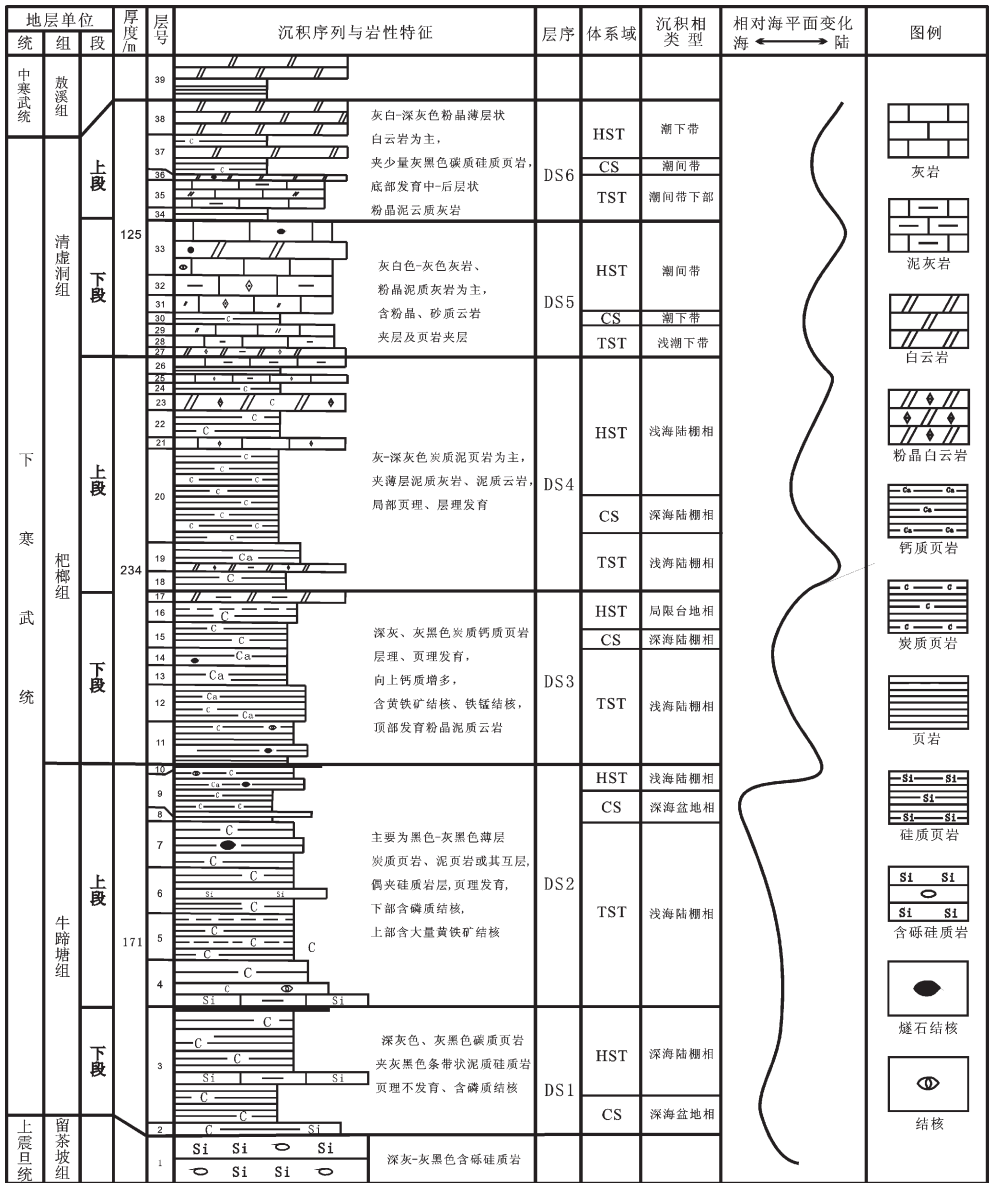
| 地层单位 统 | 组 | 段 | 厚度/m | 层号 | 沉积序列与岩性特征 | 层序 | 体系域 | 沉积相类型 | 相对海平面变化 海 ⟷ 陆 | 图例 |
|---|---|---|---|---|---|---|---|---|---|---|
| 中寒武统 | 敖溪组 | | | 39 | | | | | | |
| 下寒武统 | 清虚洞组 | 上段 | 125 | 38–34 | 灰白-深灰色粉晶薄层状白云岩为主，夹少量灰黑色碳质硅质页岩，底部发育中-后层状粉晶泥云质灰岩 | DS6 | HST / CS / TST | 潮下带 / 潮间带 / 潮间带下部 | | 灰岩 |
| | | 下段 | | 33–27 | 灰白色-灰色灰岩、粉晶泥质灰岩为主，含粉晶、砂质云岩夹层及页岩夹层 | DS5 | HST / CS / TST | 潮间带 / 潮下带 / 浅潮下带 | | 泥灰岩 白云岩 |
| | 杷榔组 | 上段 | 234 | 26–18 | 灰-深灰色炭质泥页岩为主，夹薄层泥质灰岩、泥质云岩，局部页理、层理发育 | DS4 | HST / CS / TST | 浅海陆棚相 / 深海陆棚相 / 浅海陆棚相 | | 粉晶白云岩 钙质页岩 |
| | | 下段 | | 17–11 | 深灰、灰黑色炭质钙质页岩层理、页理发育，向上钙质增多，含黄铁矿结核、铁锰结核，顶部发育粉晶泥质云岩 | DS3 | HST / CS / TST | 局限台地相 / 深海陆棚相 / 浅海陆棚相 | | 炭质页岩 页岩 |
| | 牛蹄塘组 | 上段 | 171 | 10–4 | 主要为黑色-灰黑色薄层炭质页岩、泥页岩或其互层，偶夹硅质岩层，页理发育，下部含磷质结核，上部含大量黄铁矿结核 | DS2 | HST / CS / TST | 浅海陆棚相 / 深海盆地相 / 浅海陆棚相 | | 硅质页岩 含砾硅质岩 |
| | | 下段 | | 3–2 | 深灰色、灰黑色碳质页岩夹灰黑色条带状泥质硅质岩页理不发育、含磷质结核 | DS1 | HST / CS | 深海陆棚相 / 深海盆地相 | | 燧石结核 结核 |
| 上震旦统 | 留茶坡组 | | | 1 | 深灰-灰黑色含砾硅质岩 | | | | | |

Si Si Si; C; Ca